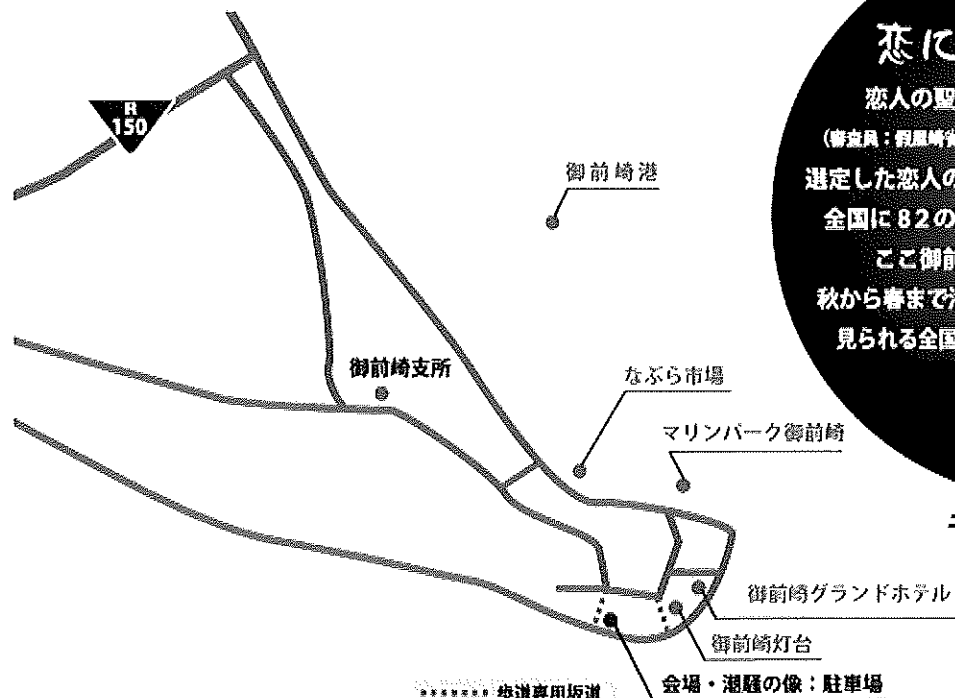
R
150

御前崎港

御前崎支所

なぶら市場

マリンパーク御前崎

御前崎グランドホテル

御前崎灯台

会場・潮騒の像：駐車場

歩道専用坂道

恋に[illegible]

恋人の聖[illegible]

(審査員：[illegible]

選定した恋人の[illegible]

全国に82の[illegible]

ここ御前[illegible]

秋から春まで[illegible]

見られる全国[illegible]